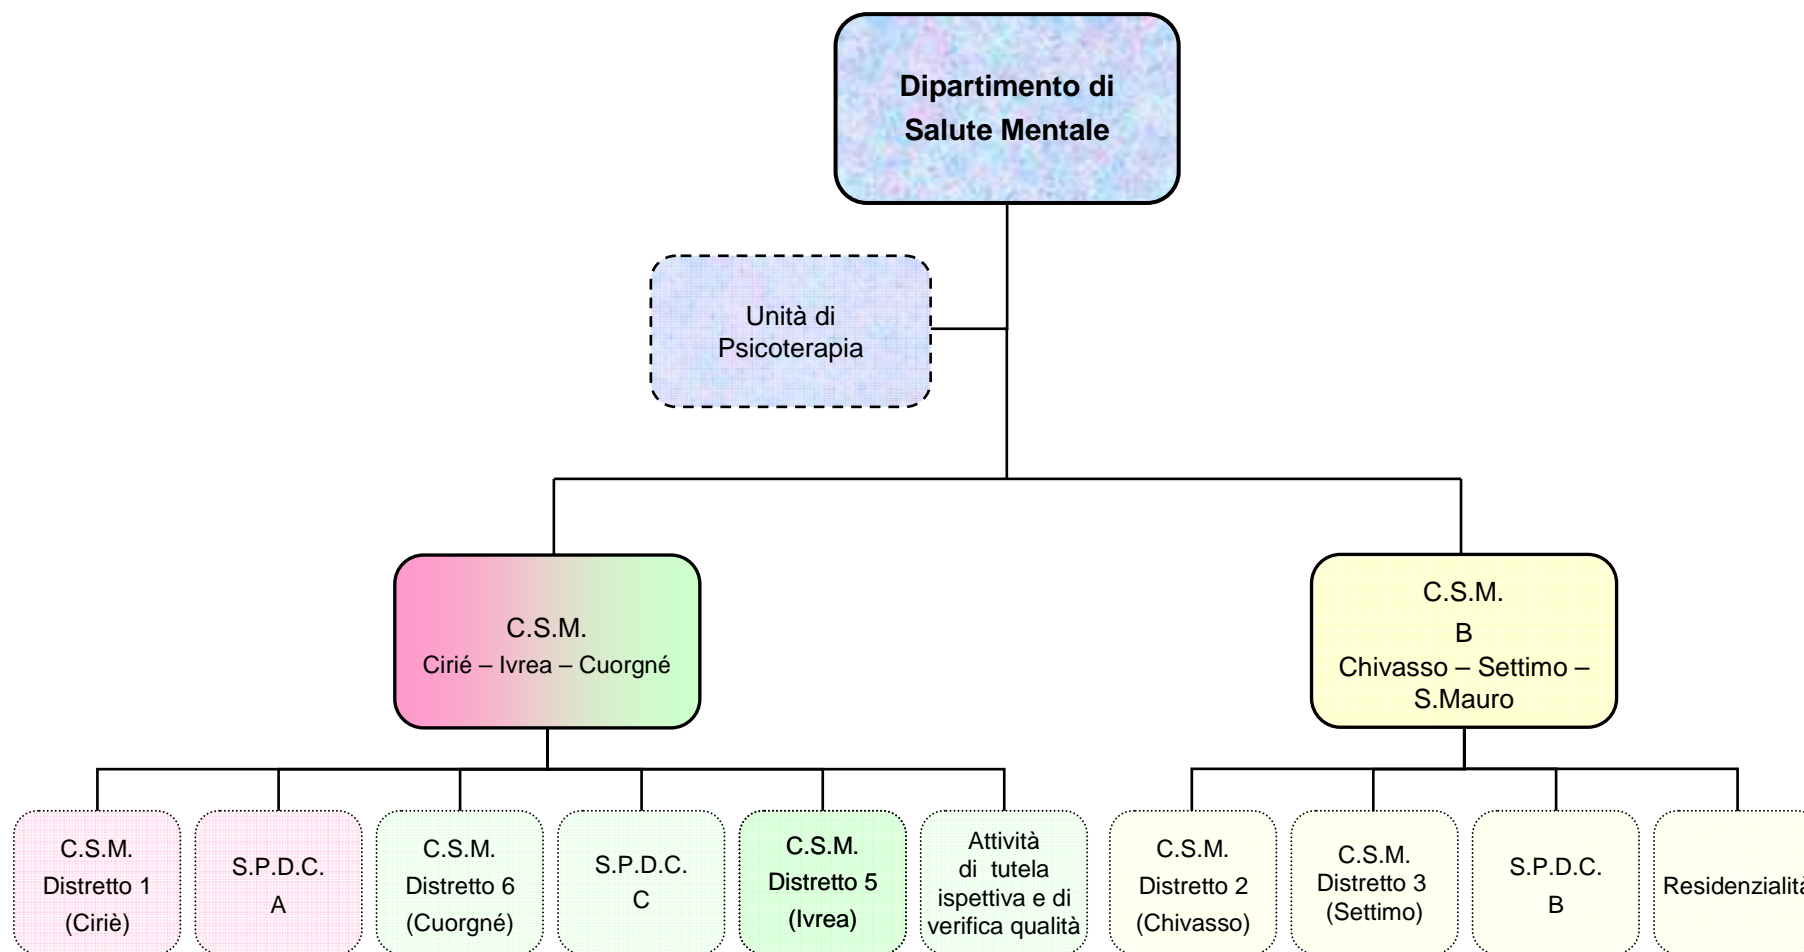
Dipartimento di Salute Mentale

Unità di Psicoterapia

C.S.M.
Cirié – Ivrea – Cuorgné

C.S.M.
B
Chivasso – Settimo – S.Mauro

C.S.M.
Distretto 1
(Ciriè)

S.P.D.C.
A

C.S.M.
Distretto 6
(Cuorgné)

S.P.D.C.
C

C.S.M.
Distretto 5
(Ivrea)

Attività di tutela ispettiva e di verifica qualità

C.S.M.
Distretto 2
(Chivasso)

C.S.M.
Distretto 3
(Settimo)

S.P.D.C.
B

Residenzialit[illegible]